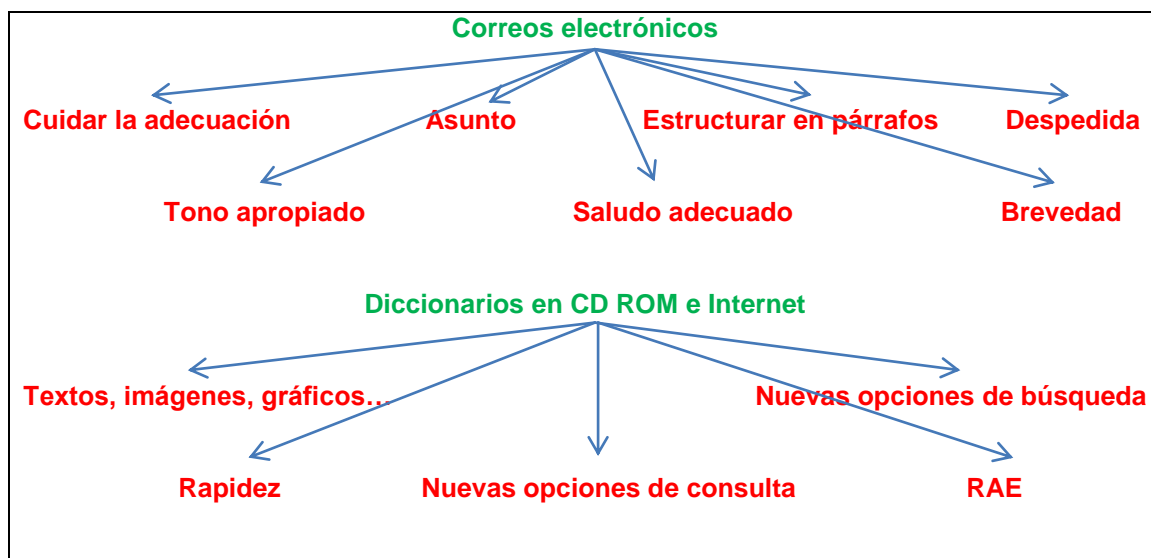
Correos electrónicos

Cuidar la adecuación

Asunto

Estructurar en párrafos

Despedida

Tono apropiado

Saludo adecuado

Brevedad

Diccionarios en CD ROM e Internet

Textos, imágenes, gráficos…

Nuevas opciones de búsqueda

Rapidez

Nuevas opciones de consulta

RAE